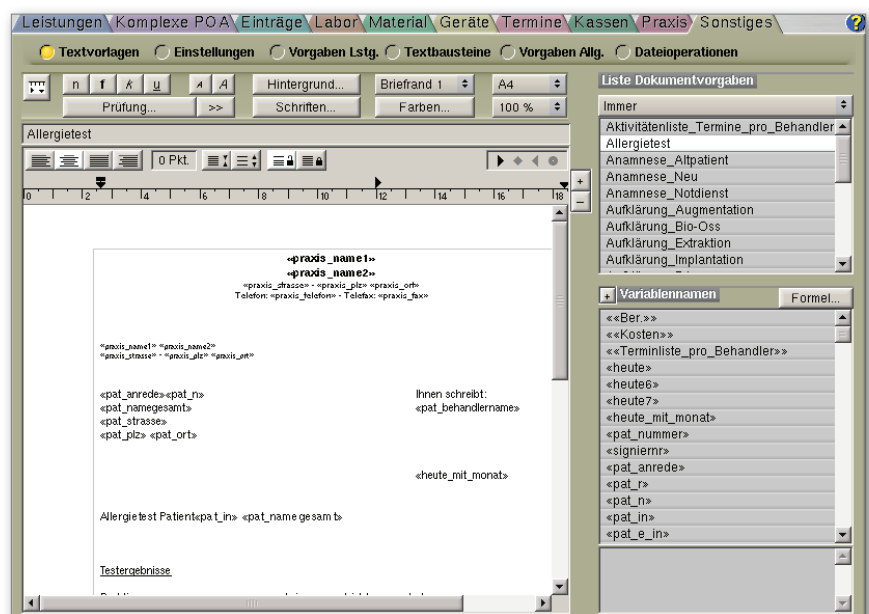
Leistungen Komplexe POA Einträge Labor Material Geräte Termine Kassen Praxis Sonstiges

Textvorlagen Einstellungen Vorgaben Lstg. Textbausteine Vorgaben Allg. Dateioperationen

n f k u A A Hintergrund... Briefrand 1 A4
Prüfung... >> Schriften... Farben... 100 %

Allergietest

0 Pkt.

0 2 4 6 8 10 12 14 16 18

«praxis_name1»
«praxis_name2»
«praxis_strasse» - «praxis_plz» «praxis_ort»
Telefon: «praxis_telefon» - Telefax: «praxis_fax»

«praxis_name1» «praxis_name2»
«praxis_strasse» - «praxis_plz» «praxis_ort»

«pat_anrede»«pat_n»
«pat_namegesamt»
«pat_strasse»
«pat_plz» «pat_ort»

Ihnen schreibt:
«pat_behandlername»

«heute_mit_monat»

Allergietest Patient«pat_in» «pat_namegesamt»

Testergebnisse

Liste Dokumentvorgaben
Immer
Aktivitätenliste_Termine_pro_Behandler
Allergietest
Anamnese_Altpatient
Anamnese_Neu
Anamnese_Notdienst
Aufklärung_Augmentation
Aufklärung_Bio-Oss
Aufklärung_Extraktion
Aufklärung_Implantation

Variablennamen Formel...
««Ber.»»
««Kosten»»
««Terminliste_pro_Behandler»»
«heute»
«heute6»
«heute7»
«heute_mit_monat»
«pat_nummer»
«signiernr»
«pat_anrede»
«pat_r»
«pat_n»
«pat_in»
«pat_e_in»